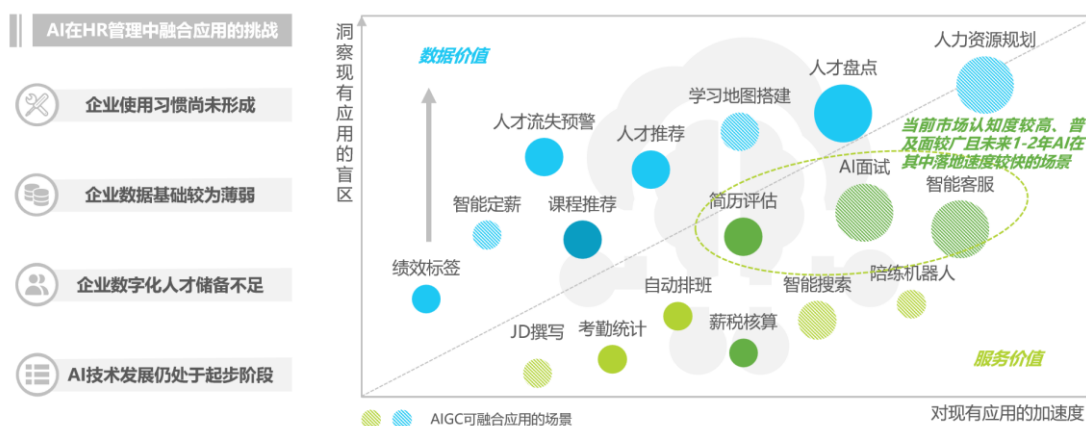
AI在HR管理中融合应用的挑战

企业使用习惯尚未形成

企业数据基础较为薄弱

企业数字化人才储备不足

AI技术发展仍处于起步阶段

洞察现有应用的盲区

数据价值

人力资源规划

人才盘点

学习地图搭建

人才流失预警

人才推荐

当前市场认知度较高、普及面较广且未来1-2年AI在其中落地速度较快的场景

AI面试

智能客服

智能定薪

课程推荐

简历评估

绩效标签

陪练机器人

自动排班

智能搜索

JD撰写

考勤统计

薪税核算

服务价值

AIGC可融合应用的场景

对现有应用的加速度